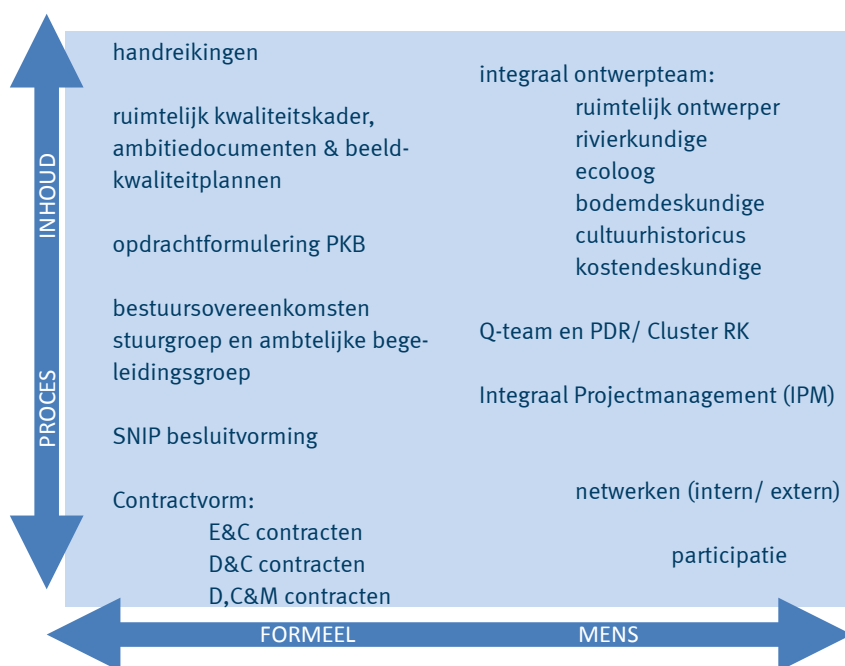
INHOUD

PROCES

handreikingen

ruimtelijk kwaliteitskader, ambitiedocumenten & beeldkwaliteitplannen

opdrachtformulering PKB

bestuursovereenkomsten stuurgroep en ambtelijke begeleidingsgroep

SNIP besluitvorming

Contractvorm:
E&C contracten
D&C contracten
D,C&M contracten

integraal ontwerpteam:
ruimtelijk ontwerper
rivierkundige
ecoloog
bodemdeskundige
cultuurhistoricus
kostendeskundige

Q-team en PDR/ Cluster RK

Integraal Projectmanagement (IPM)

netwerken (intern/ extern)

participatie

FORMEEL

MENS